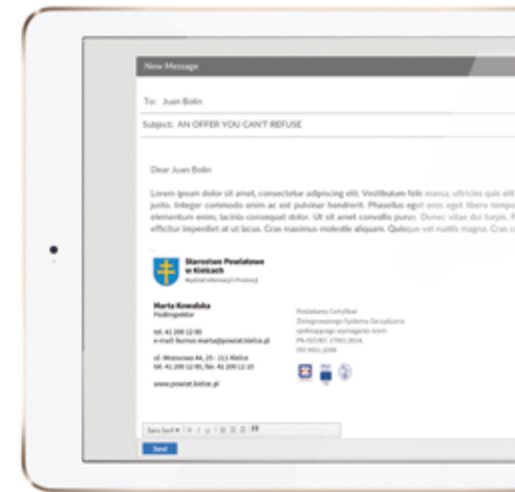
New Message

To: Juan Bolin

Subject: AN OFFER YOU CAN'T REFUSE

Dear Juan Bolin

Lorem ipsum dolor sit amet, consectetur adipiscing elit. Vestibulum felis massa, ultricies quis elit justo. Integer commodo enim ac est pulvinar hendrerit. Phasellus eget eros eget libero tempo elementum enim, lacinia consequat dolor. Ut sit amet convallis purus. Donec vitae dui turpis. F efficitur imperdiet at ut lacus. Cras maximus molestie aliquam. Quisque vel mattis magna. Cras c

Starostwo Powiatowe w Kielcach
Wydział Informacji i Promocji

Marta Kowalska
Podinspektor

tel. 41 200 12 00
e-mail: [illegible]@powiat.kielce.pl

ul. Wrzosowa 44, 25 - 211 Kielce
tel. 41 200 12 00, fax. 41 200 12 10

www.powiat.kielce.pl

Posiadamy Certyfikat Zintegrowanego Systemu Zarządzania spełniającego wymagania norm PN-ISO/IEC 27001:2014, ISO 9001:2008.

Sans Serif

Send